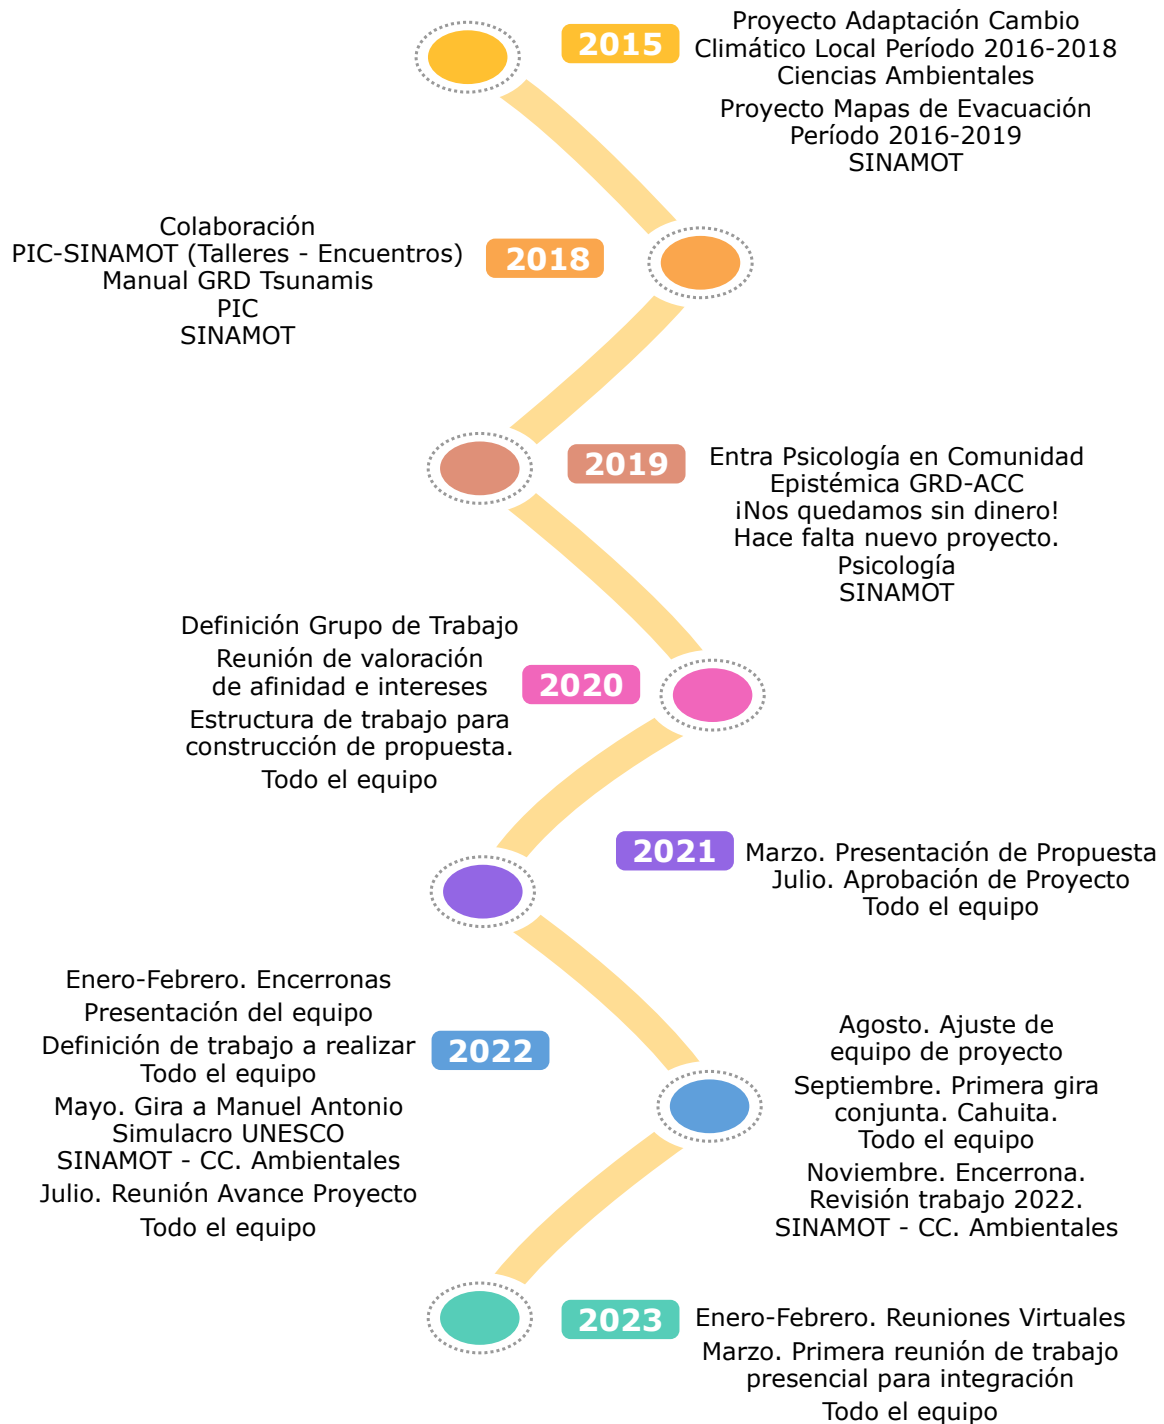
2015

Proyecto Adaptación Cambio Climático Local Período 2016-2018
Ciencias Ambientales

Proyecto Mapas de Evacuación Período 2016-2019
SINAMOT

Colaboración
PIC-SINAMOT (Talleres - Encuentros)
Manual GRD Tsunamis
PIC
SINAMOT

2018

2019

Entra Psicología en Comunidad Epistémica GRD-ACC
¡Nos quedamos sin dinero!
Hace falta nuevo proyecto.
Psicología
SINAMOT

Definición Grupo de Trabajo

Reunión de valoración de afinidad e intereses

Estructura de trabajo para construcción de propuesta.

Todo el equipo

2020

2021

Marzo. Presentación de Propuesta
Julio. Aprobación de Proyecto
Todo el equipo

Enero-Febrero. Encerronas

Presentación del equipo

Definición de trabajo a realizar
Todo el equipo

Mayo. Gira a Manuel Antonio
Simulacro UNESCO
SINAMOT - CC. Ambientales

Julio. Reunión Avance Proyecto

Todo el equipo

2022

Agosto. Ajuste de equipo de proyecto

Septiembre. Primera gira conjunta. Cahuita.
Todo el equipo

Noviembre. Encerrona.
Revisión trabajo 2022.
SINAMOT - CC. Ambientales

2023

Enero-Febrero. Reuniones Virtuales

Marzo. Primera reunión de trabajo presencial para integración

Todo el equipo